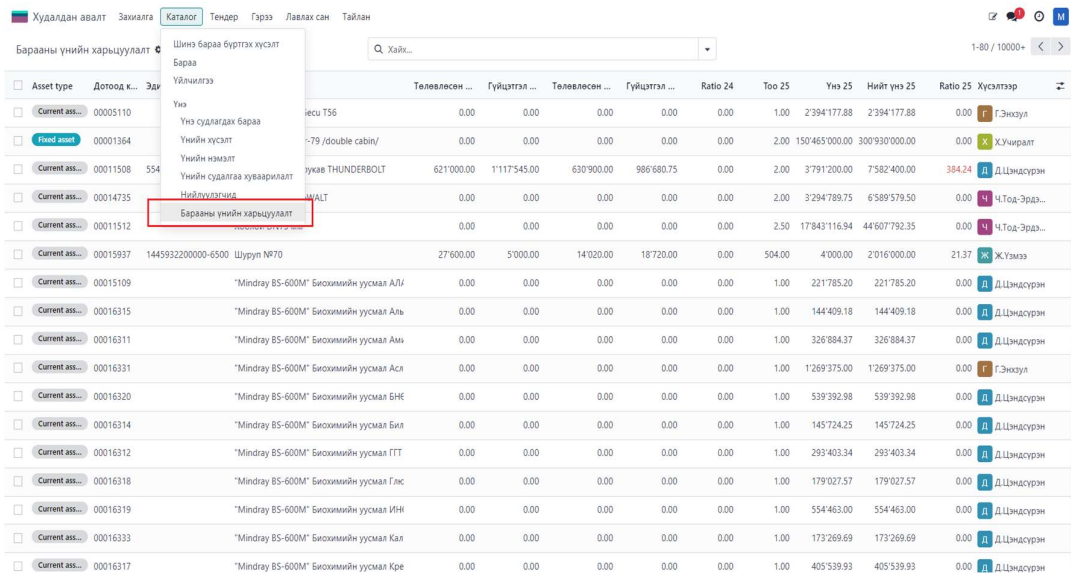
Худалдан авалт Захиалга Каталог Тендер Гэрээ Лавлах сан Тайлан

Барааны үнийн харьцуулалт

Шинэ бараа бүртгэх хүсэлт
Бараа
Үйлчилгээ
Үнэ
Үнэ судлагдах бараа
Үнийн хүсэлт
Үнийн нэмэлт
Үнийн судалгаа хуваарилалт
Нийлүүлэгчид
Барааны үнийн харьцуулалт

Хайх...

1-80 / 10000+

| Asset type | Дотоод к... | Эди... | | Төлөвлөсөн ... | Гүйцэтгэл ... | Төлөвлөсөн ... | Гүйцэтгэл ... | Ratio 24 | Тоо 25 | Үнэ 25 | Нийт үнэ 25 | Ratio 25 | Хүсэлтээр |
|---|---|---|---|---|---|---|---|---|---|---|---|---|---|
| Current ass... | 00005110 | | ...ecu T56 | 0.00 | 0.00 | 0.00 | 0.00 | 0.00 | 1.00 | 2'394'177.88 | 2'394'177.88 | 0.00 | Г Г.Энхзул |
| Fixed asset | 00001364 | | ...r-79 /double cabin/ | 0.00 | 0.00 | 0.00 | 0.00 | 0.00 | 2.00 | 150'465'000.00 | 300'930'000.00 | 0.00 | Х Х.Учирал |
| Current ass... | 00011508 | 554... | ...рукав THUNDERBOLT | 621'000.00 | 1'117'545.00 | 630'900.00 | 986'680.75 | 0.00 | 2.00 | 3'791'200.00 | 7'582'400.00 | 384.24 | Д Д.Цэндсүрэн |
| Current ass... | 00014735 | | ...WALT | 0.00 | 0.00 | 0.00 | 0.00 | 0.00 | 2.00 | 3'294'789.75 | 6'589'579.50 | 0.00 | Ч Ч.Тод-Эрдэ... |
| Current ass... | 00011512 | | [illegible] | 0.00 | 0.00 | 0.00 | 0.00 | 0.00 | 2.50 | 17'843'116.94 | 44'607'792.35 | 0.00 | Ч Ч.Тод-Эрдэ... |
| Current ass... | 00015937 | 1445932200000-6500 | Шуруп №70 | 27'600.00 | 5'000.00 | 14'020.00 | 18'720.00 | 0.00 | 504.00 | 4'000.00 | 2'016'000.00 | 21.37 | Ж Ж.Уэмээ |
| Current ass... | 00015109 | | "Mindray BS-600M" Биохимийн уусмал АЛ/ | 0.00 | 0.00 | 0.00 | 0.00 | 0.00 | 1.00 | 221'785.20 | 221'785.20 | 0.00 | Д Д.Цэндсүрэн |
| Current ass... | 00016315 | | "Mindray BS-600M" Биохимийн уусмал Аль | 0.00 | 0.00 | 0.00 | 0.00 | 0.00 | 1.00 | 144'409.18 | 144'409.18 | 0.00 | Д Д.Цэндсүрэн |
| Current ass... | 00016311 | | "Mindray BS-600M" Биохимийн уусмал Ами | 0.00 | 0.00 | 0.00 | 0.00 | 0.00 | 1.00 | 326'884.37 | 326'884.37 | 0.00 | Д Д.Цэндсүрэн |
| Current ass... | 00016331 | | "Mindray BS-600M" Биохимийн уусмал Асл | 0.00 | 0.00 | 0.00 | 0.00 | 0.00 | 1.00 | 1'269'375.00 | 1'269'375.00 | 0.00 | Г Г.Энхзул |
| Current ass... | 00016320 | | "Mindray BS-600M" Биохимийн уусмал БНЄ | 0.00 | 0.00 | 0.00 | 0.00 | 0.00 | 1.00 | 539'392.98 | 539'392.98 | 0.00 | Д Д.Цэндсүрэн |
| Current ass... | 00016314 | | "Mindray BS-600M" Биохимийн уусмал Бил | 0.00 | 0.00 | 0.00 | 0.00 | 0.00 | 1.00 | 145'724.25 | 145'724.25 | 0.00 | Д Д.Цэндсүрэн |
| Current ass... | 00016312 | | "Mindray BS-600M" Биохимийн уусмал ГГТ | 0.00 | 0.00 | 0.00 | 0.00 | 0.00 | 1.00 | 293'403.34 | 293'403.34 | 0.00 | Д Д.Цэндсүрэн |
| Current ass... | 00016318 | | "Mindray BS-600M" Биохимийн уусмал Глю | 0.00 | 0.00 | 0.00 | 0.00 | 0.00 | 1.00 | 179'027.57 | 179'027.57 | 0.00 | Д Д.Цэндсүрэн |
| Current ass... | 00016319 | | "Mindray BS-600M" Биохимийн уусмал ИНЄ | 0.00 | 0.00 | 0.00 | 0.00 | 0.00 | 1.00 | 554'463.00 | 554'463.00 | 0.00 | Д Д.Цэндсүрэн |
| Current ass... | 00016333 | | "Mindray BS-600M" Биохимийн уусмал Кал | 0.00 | 0.00 | 0.00 | 0.00 | 0.00 | 1.00 | 173'269.69 | 173'269.69 | 0.00 | Д Д.Цэндсүрэн |
| Current ass... | 00016317 | | "Mindray BS-600M" Биохимийн уусмал Кре | 0.00 | 0.00 | 0.00 | 0.00 | 0.00 | 1.00 | 405'539.93 | 405'539.93 | 0.00 | Д Д.Цэндсүрэн |